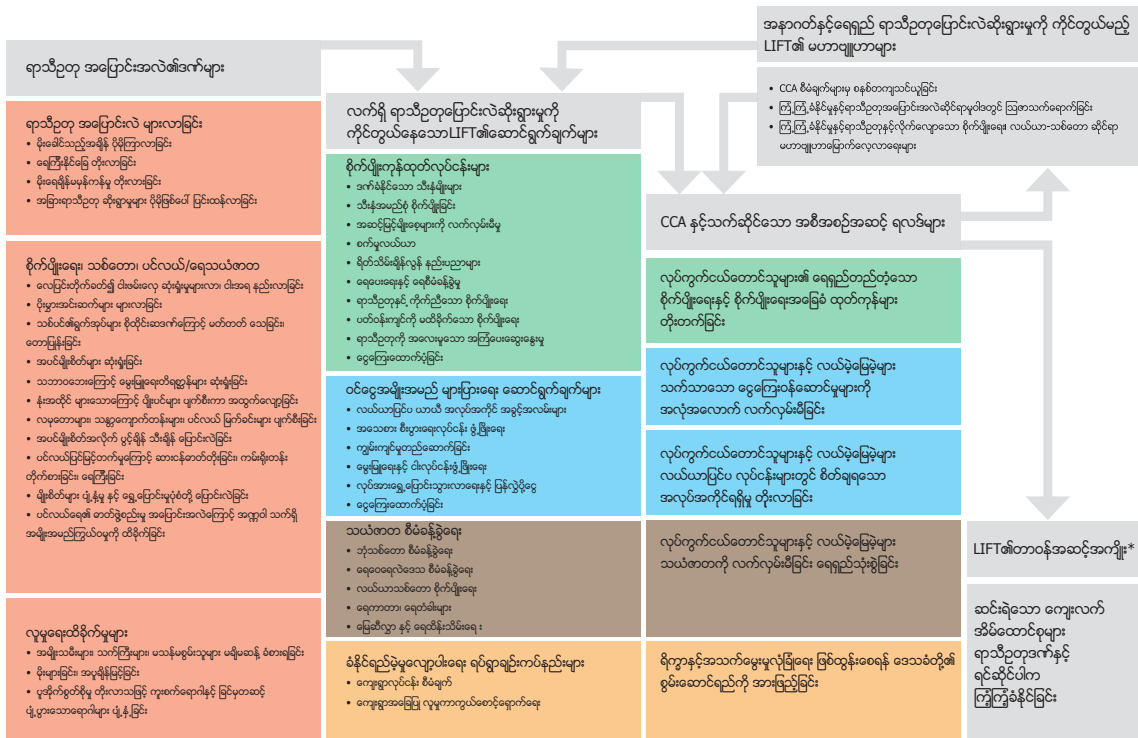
ရာသီဥတု အပြောင်းအလဲ၏ဒဏ်များ

ရာသီဥတု အပြောင်းအလဲ များလာခြင်း
• မိုးခေါင်သည့်အချိန် ပိုမိုကြာလာခြင်း
• ရေကြီးနိုင်ခြေ တိုးလာခြင်း
• မိုးရေချိန်မမှန်ကန်မှု တိုးလာခြင်း
• အခြားရာသီဥတု ဆိုးရွားမှုများ ပိုမိုဖြစ်ပေါ် ပြင်းထန်လာခြင်း

စိုက်ပျိုးရေး၊ သစ်တော၊ ပင်လယ်/ရေသယံဇာတ
• လေပြင်းတိုက်ခတ်၍ ငါးဖမ်းလှေ ဆုံးရှုံးမှုများလာ၊ ငါးအရ နည်းလာခြင်း
• ပိုးမွှားအင်းဆက်များ များလာခြင်း
• သစ်ပင်၏ရွက်အုပ်များ စိုထိုင်းအအေးကြောင့် မတိတတ် သေခြင်း၊ တောပြုန်းခြင်း
• အပင်မျိုးစိတ်များ ဆုံးရှုံးခြင်း
• သဲသာသောအကြောင့် မွေးမြူရေးတိရစ္ဆာန်များ ဆုံးရှုံးခြင်း
• နီးအထိပ် များသောကြောင့် ပျိုးပင်များ ပျက်စီးကာ အထွက်လျော့ခြင်း
• လယ်တောများ၊ သစ္စာကျော်ကာ်ကန်များ၊ ပင်လယ် မြက်ခင်းများ ပျက်စီးခြင်း
• အပင်မျိုးစိတ်အလိုက် ပွင့်ချိန် သီးချိန် ပြောင်းလဲခြင်း
• ပင်လယ်ပြင်မြင့်တက်မှုကြောင့် ဆားငန်ဓာတ်တိုးခြင်း၊ ကမ်းရိုးတန်းတိုက်စားခြင်း၊ ရေကြီးခြင်း
• မျိုးစိတ်များ ပျံ့နှံ့မှု နှင့် ရွှေ့ပြောင်းမှုပုံစံတို့ ပြောင်းလဲခြင်း
• ပင်လယ်ရေ၏ ဓာတ်ဖွဲ့စည်းမှု အပြောင်းအလဲကြောင့် အဏ္ဏဝါ သက်ရှိ အမျိုးအမည်ကြွယ်ဝမှုကို ထိခိုက်ခြင်း

လူမှုရေးထိခိုက်မှုများ
• အမျိုးသမီးများ၊ သက်ကြီးများ၊ မသန်မစွမ်းသူများ၊ မမျိုးဆန္ဒ၊ ခံစားရခြင်း
• ပိုးမျှားခြင်း၊ အပူရှိန်မြင့်ခြင်း
• မှုဆိုက်ခွတ်ရှိမှု တိုးလာသဖြင့် ကူးစက်ရောဂါနှင့် ခြင်မှတဆင့် ပျံ့ပွားသောရောဂါများ ပျံ့နှံ့ခြင်း

လက်ရှိ ရာသီဥတုပြောင်းလဲဆိုးရွားမှုကို ကိုင်တွယ်နေသောLIFT၏ဆောင်ရွက်ချက်များ

စိုက်ပျိုးကုန်ထုတ်လုပ်ငန်းများ
• ဒဏ်ခံနိုင်သော သီးနှံမျိုးများ
• သီးနှံအမည်ခွဲ စိုက်ပျိုးခြင်း
• အဆင့်မြင့်မျိုးစေ့များကို လက်လှမ်းမီမှု
• စက်မှုလယ်ယာ
• ရိုက်သိမ်းချိန်လွန် နည်းပညာများ
• ရေပေးရေနှင့် ရေစီမံခန့်ခွဲမှု
• ရာသီဥတုနှင့် ကိုက်ညီသော စိုက်ပျိုးရေး
• ပတ်ဝန်းကျင်ကို မထိခိုက်သော စိုက်ပျိုးရေး
• ရာသီဥတုကို အလေးမူသော အကြံပေးဝန်ဆောင်မှု
• ငွေကြေးထောက်ပံ့ခြင်း

ဝင်ငွေအမျိုးအမည် များပြားရေး ဆောင်ရွက်ချက်များ
• လယ်ယာပြင်ပ ယာယီ အလုပ်အကိုင် အခွင့်အလမ်းများ
• အသေးစား စီးပွားရေးလုပ်ငန်း ဖွံ့ဖြိုးရေး
• ကျွမ်းကျင်မှုသင်ထောက်ခြင်း
• မွေးမြူရေးနှင့် ငါးလုပ်ငန်းဖွံ့ဖြိုးရေး
• လုပ်အားရွှေ့ပြောင်းသွားလာရေးနှင့် ပြန်လွှဲပို့ငွေ
• ငွေကြေးထောက်ပံ့ခြင်း

သယံဇာတ စီမံခန့်ခွဲရေး
• ဘုံသစ်တော စီမံခန့်ခွဲရေး
• ရေဝေရေလဲဒေသ စီမံခန့်ခွဲရေး
• လယ်ယာသစ်တော စိုက်ပျိုးရေး
• ရေကာတာ၊ ရေတံခါးများ
• မြေဆီလွှာ နှင့် ရေထိန်းသိမ်းရေး

ခံနိုင်ရည်ရှိမှုလျော့ပါးရေး ရပ်ရွာချဉ်းကပ်နည်းများ
• ကျေးရွာလုပ်ငန်း စီမံချက်
• ကျေးရွာအခြေပြု လူမှုကာကွယ်စောင့်ရှောက်ရေး

အနာဂတ်နှင့်ရေရှည် ရာသီဥတုပြောင်းလဲဆိုးရွားမှုကို ကိုင်တွယ်မည့် LIFT၏ မဟာဗျူဟာများ
• CCA စီမံချက်များမှ စနစ်တကျသင်ယူခြင်း
• ကြံ့ကြံ့ခံနိုင်မှုနှင့်ရာသီဥတုအပြောင်းအလဲဆိုင်ရာမူဝါဒတွင် ဩဇာသက်ရောက်ခြင်း
• ကြံ့ကြံ့ခံနိုင်မှုနှင့်ရာသီဥတုနှင့်လိုက်လျောသော စိုက်ပျိုးရေး၊ လယ်ယာ-သစ်တော ဆိုင်ရာ မဟာဗျူဟာမြောက်လေ့လာရေးများ

CCA နှင့်သက်ဆိုင်သော အစီအစဉ်အဆင့် ရလဒ်များ

လုပ်ကွက်ငယ်တောင်သူများ၏ ရေရှည်တည်တံ့သော စိုက်ပျိုးရေးနှင့် စိုက်ပျိုးရေးအခြေခံ ထုတ်ကုန်များ တိုးတက်ခြင်း

လုပ်ကွက်ငယ်တောင်သူများနှင့် လယ်မဲ့မြေမဲ့များ သက်သာသော ငွေကြေးဝန်ဆောင်မှုများကို အလုံအလောက် လက်လှမ်းမီခြင်း

လုပ်ကွက်ငယ်တောင်သူများနှင့် လယ်မဲ့မြေမဲ့များ လယ်ယာပြင်ပ လုပ်ငန်းများတွင် စိတ်ချရသော အလုပ်အကိုင်ရရှိမှု တိုးလာခြင်း

လုပ်ကွက်ငယ်တောင်သူများနှင့် လယ်မဲ့မြေမဲ့များ သယံဇာတကို လက်လှမ်းမီခြင်း ရေရှည်သုံးစွဲခြင်း

ရိက္ခာနှင့်အာဟာရဖူလုံရေး ဖြစ်ထွန်းစေရန် ဒေသခံတို့၏ စွမ်းဆောင်ရည်ကို အားဖြည့်ခြင်း

LIFT၏တာဝန်အဆင့်အကျိုး*

ဆင်းရဲသော ကျေးလက် အိမ်ထောင်စုများ ရာသီဥတုဒဏ်နှင့် ရင်ဆိုင်ပါက ကြံ့ကြံ့ခံနိုင်ခြင်း